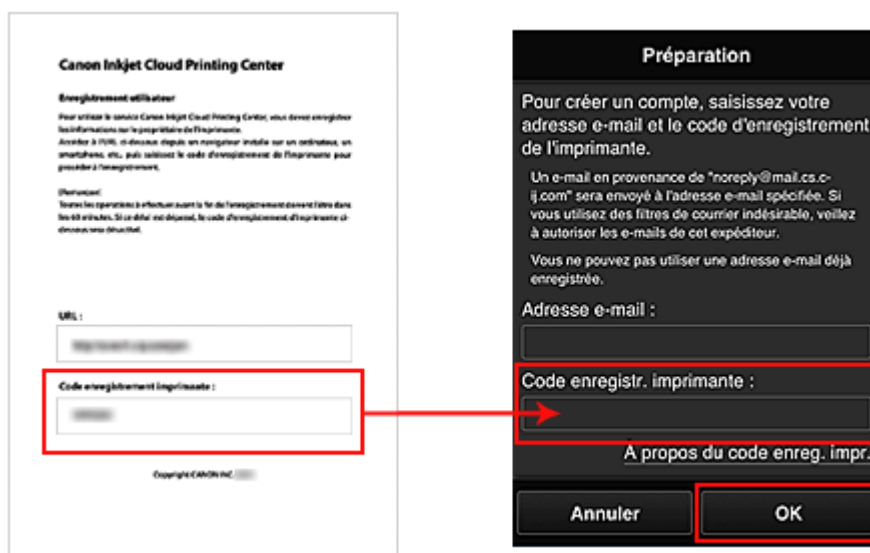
Canon Inkjet Cloud Printing Center

Enregistrement utilisateur

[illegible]

URL :

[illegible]

Code enregistrement imprimante :

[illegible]

Copyright CANON INC. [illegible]

Préparation

Pour créer un compte, saisissez votre adresse e-mail et le code d'enregistrement de l'imprimante.

Un e-mail en provenance de "noreply@mail.cs.c-ij.com" sera envoyé à l'adresse e-mail spécifiée. Si vous utilisez des filtres de courrier indésirable, veillez à autoriser les e-mails de cet expéditeur.

Vous ne pouvez pas utiliser une adresse e-mail déjà enregistrée.

Adresse e-mail :

Code enregistr. imprimante :

A propos du code enreg. impr.

Annuler

OK